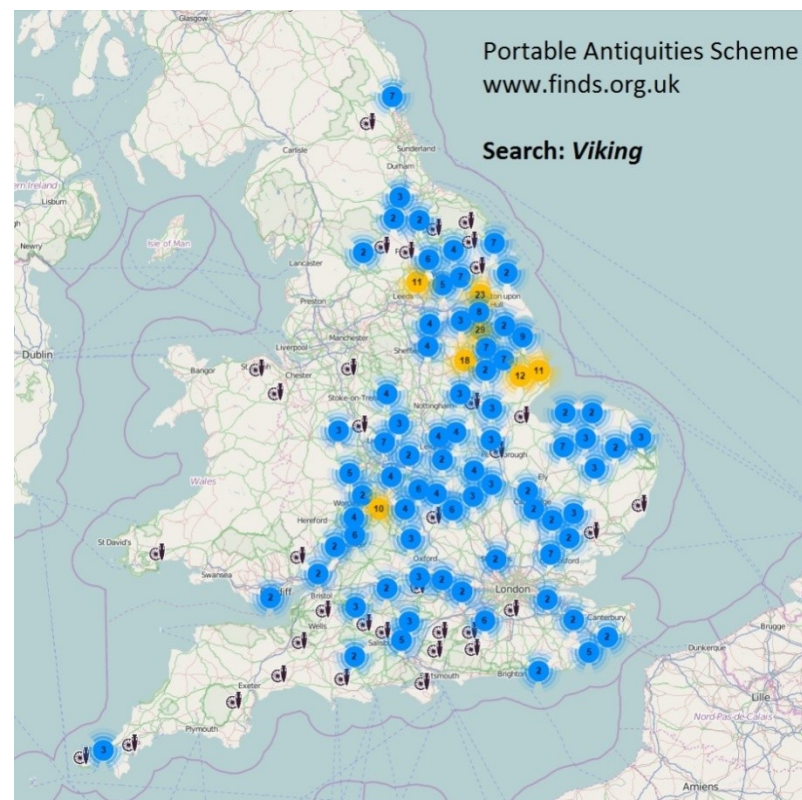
Portable Antiquities Scheme
www.finds.org.uk

Search: *Viking*

Glasgow
Carlisle
Sunderland
Durham
Ireland
Lisburn
Newry
Isle of Man
Lancaster
Preston
Leeds
Hull
Manchester
Liverpool
Dublin
Sheffield
Bangor
Chester
Stoke-on-Trent
Nottingham
Wales
Hereford
St David's
Swansea
Oxford
London
Bristol
Wells
Salisbury
Canterbury
Brugge
Dunkerque
Exeter
Plymouth
Brighton
Lille
Nord-Pas-de-Calais
Amiens
Ely
7
3
2
2
2
4
7
6
5
2
2
11
23
8
3
2
4
25
4
7
9
18
2
12
11
4
3
3
3
3
2
2
7
4
4
2
3
7
3
2
3
6
2
4
3
5
6
4
3
3
2
10
4
6
6
4
2
3
2
2
3
2
6
3
2
7
2
3
2
2
2
3
2
2
2
3
3
6
5
2
2
2
5
2
3